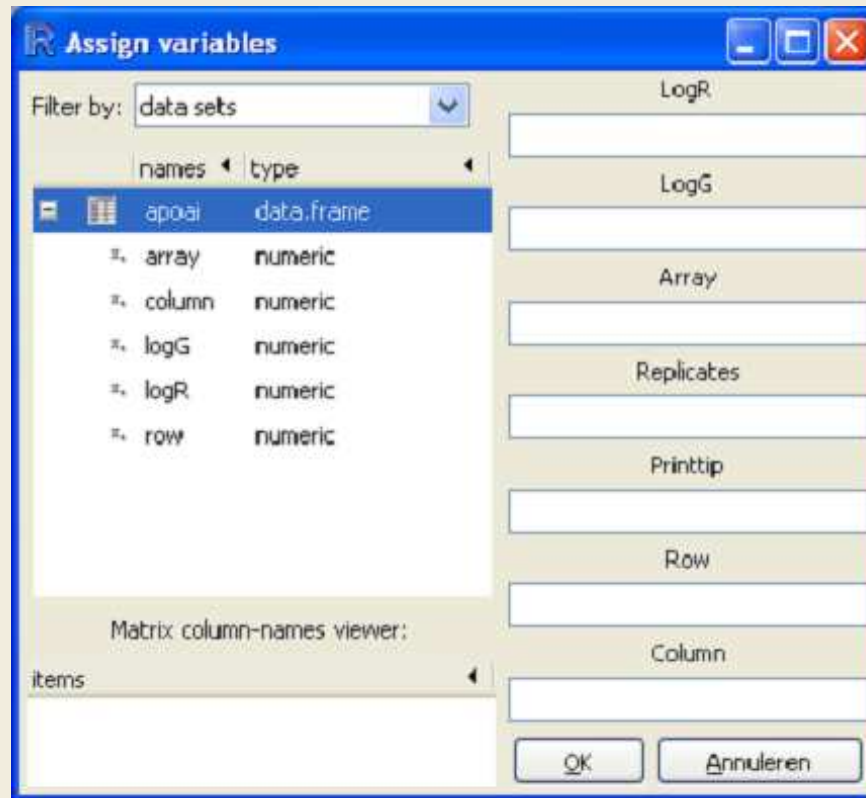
Assign variables

Filter by: data sets

| names | type |
|---|---|
| apoai | data.frame |
| array | numeric |
| column | numeric |
| logG | numeric |
| logR | numeric |
| row | numeric |

Matrix column-names viewer:

items

LogR

LogG

Array

Replicates

Printtip

Row

Column

OK

Annuleren